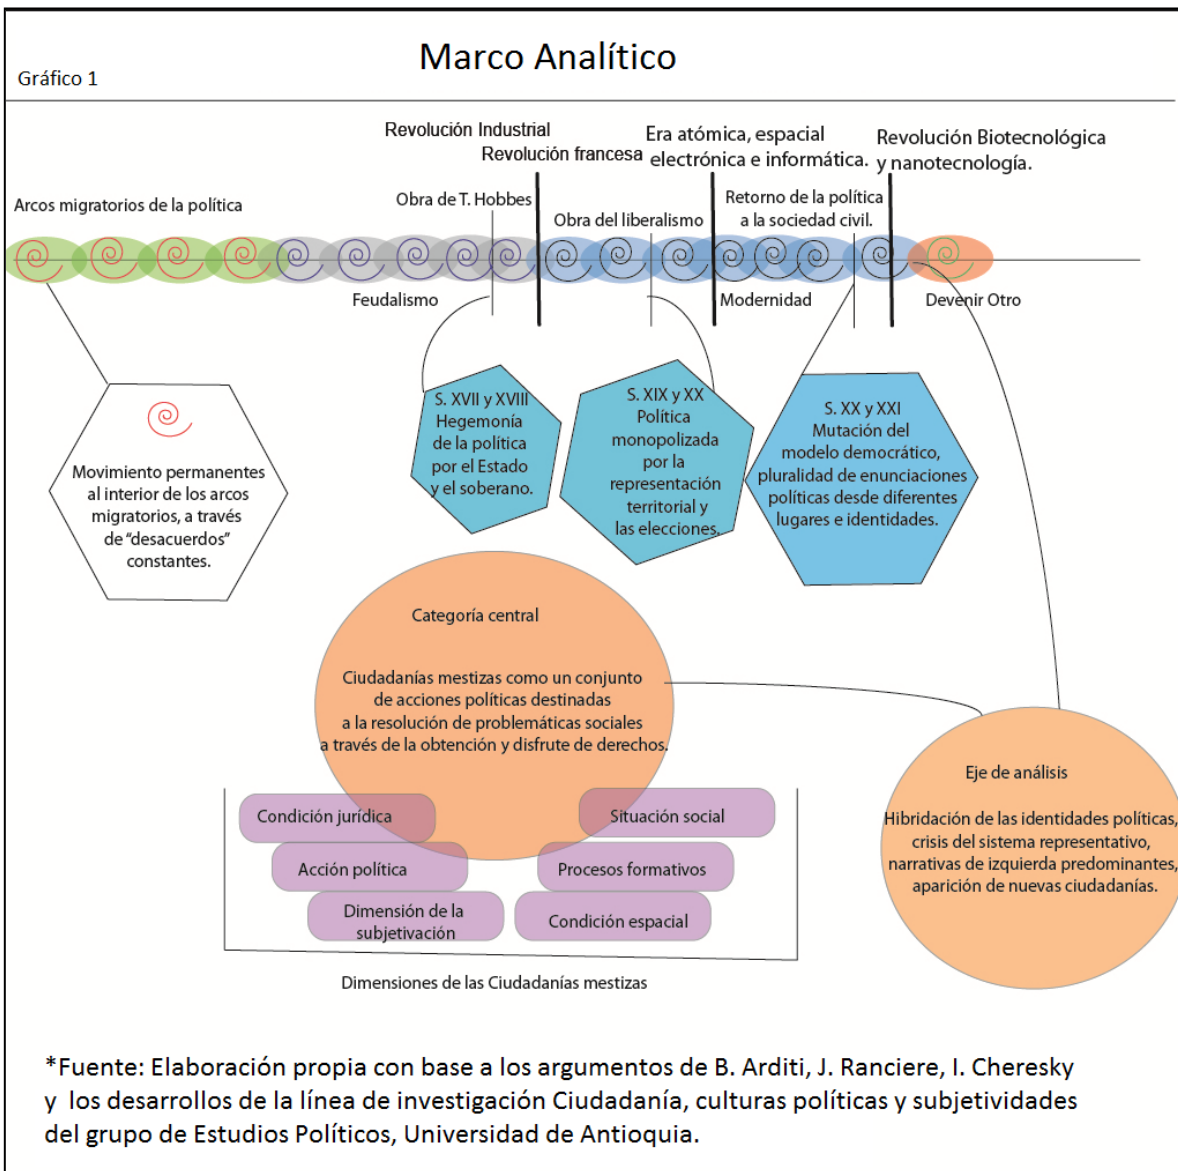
Gráfico 1

Marco Analítico

Revolución Industrial
Revolución francesa
Era atómica, espacial electrónica e informática.
Revolución Biotecnológica y nanotecnología.

Arcos migratorios de la política
Obra de T. Hobbes
Obra del liberalismo
Retorno de la política a la sociedad civil.

Feudalismo
Modernidad
Devenir Otro

Movimiento permanentes al interior de los arcos migratorios, a través de "desacuerdos" constantes.

S. XVII y XVIII Hegemonía de la política por el Estado y el soberano.

S. XIX y XX Política monopolizada por la representación territorial y las elecciones.

S. XX y XXI Mutación del modelo democrático, pluralidad de enunciaciones políticas desde diferentes lugares e identidades.

Categoría central

Ciudadanías mestizas como un conjunto de acciones políticas destinadas a la resolución de problemáticas sociales a través de la obtención y disfrute de derechos.

Condición jurídica
Situación social
Acción política
Procesos formativos
Dimensión de la subjetivación
Condición espacial

Dimensiones de las Ciudadanías mestizas

Eje de análisis

Hibridación de las identidades políticas, crisis del sistema representativo, narrativas de izquierda predominantes, aparición de nuevas ciudadanías.

*Fuente: Elaboración propia con base a los argumentos de B. Arditi, J. Ranciere, I. Cheresky y los desarrollos de la línea de investigación Ciudadanía, culturas políticas y subjetividades del grupo de Estudios Políticos, Universidad de Antioquia.